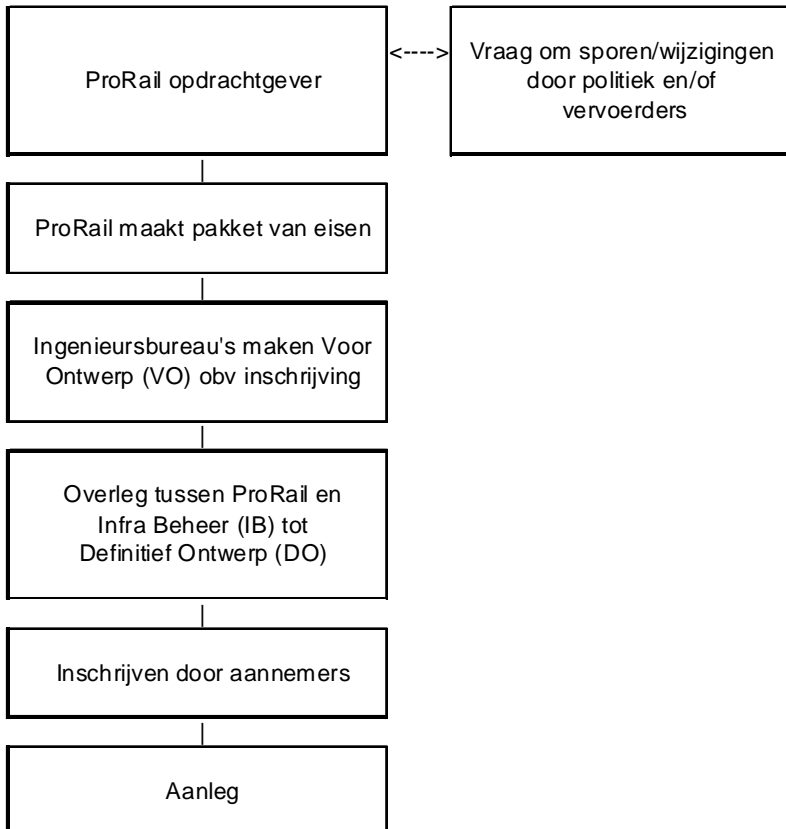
ProRail opdrachtgever

<---->

Vraag om sporen/wijzigingen door politiek en/of vervoerders

ProRail maakt pakket van eisen

Ingenieursbureau's maken Voor Ontwerp (VO) obv inschrijving

Overleg tussen ProRail en Infra Beheer (IB) tot Definitief Ontwerp (DO)

Inschrijven door aannemers

Aanleg